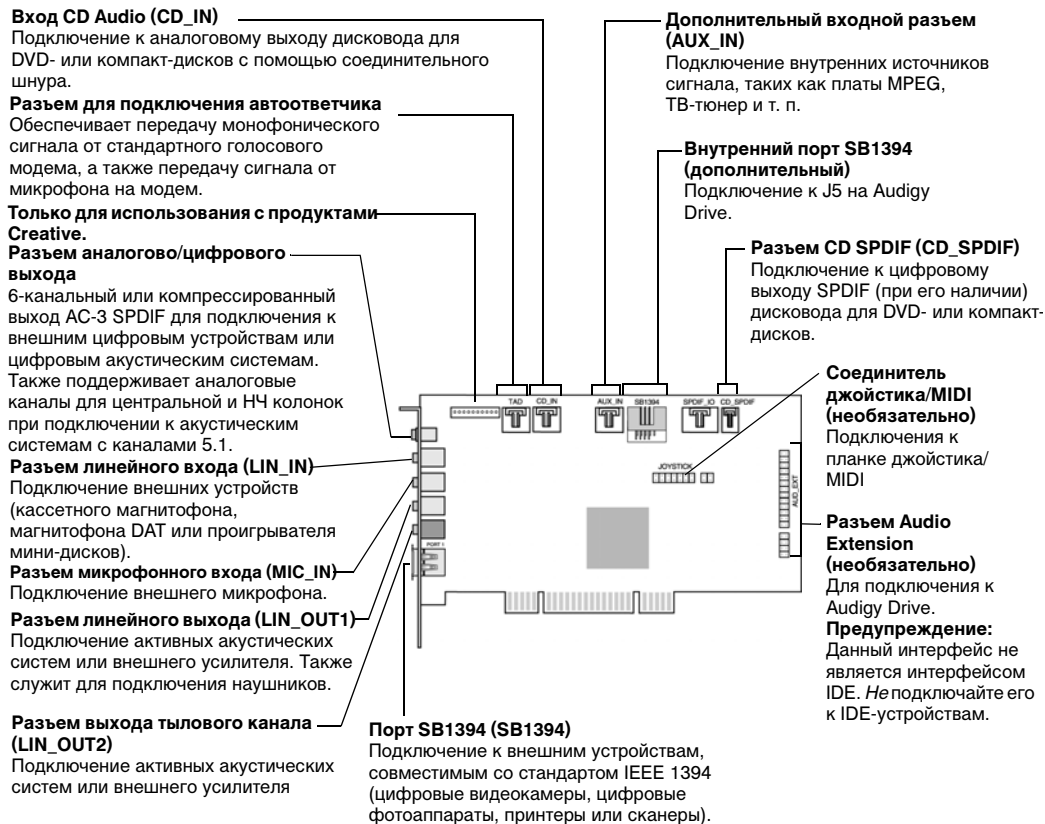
**Вход CD Audio (CD_IN)**
Подключение к аналоговому выходу дисковода для DVD- или компакт-дисков с помощью соединительного шнура.

**Разъем для подключения автоответчика**
Обеспечивает передачу монофонического сигнала от стандартного голосового модема, а также передачу сигнала от микрофона на модем.

**Только для использования с продуктами Creative.**

**Разъем аналогово/цифрового выхода**
6-канальный или компрессированный выход AC-3 SPDIF для подключения к внешним цифровым устройствам или цифровым акустическим системам. Также поддерживает аналоговые каналы для центральной и НЧ колонок при подключении к акустическим системам с каналами 5.1.

**Разъем линейного входа (LIN_IN)**
Подключение внешних устройств (кассетного магнитофона, магнитофона DAT или проигрывателя мини-дисков).

**Разъем микрофонного входа (MIC_IN)**
Подключение внешнего микрофона.

**Разъем линейного выхода (LIN_OUT1)**
Подключение активных акустических систем или внешнего усилителя. Также служит для подключения наушников.

**Разъем выхода тылового канала (LIN_OUT2)**
Подключение активных акустических систем или внешнего усилителя

**Дополнительный входной разъем (AUX_IN)**
Подключение внутренних источников сигнала, таких как платы MPEG, ТВ-тюнер и т. п.

**Внутренний порт SB1394 (дополнительный)**
Подключение к J5 на Audigy Drive.

**Разъем CD SPDIF (CD_SPDIF)**
Подключение к цифровому выходу SPDIF (при его наличии) дисковода для DVD- или компакт-дисков.

**Соединитель джойстика/MIDI (необязательно)**
Подключения к планке джойстика/ MIDI

**Разъем Audio Extension (необязательно)**
Для подключения к Audigy Drive.
**Предупреждение:**
Данный интерфейс не является интерфейсом IDE. *Не* подключайте его к IDE-устройствам.

**Порт SB1394 (SB1394)**
Подключение к внешним устройствам, совместимым со стандартом IEEE 1394 (цифровые видеокамеры, цифровые фотоаппараты, принтеры или сканеры).

TAD
CD_IN
AUX_IN
SB1394
SPDIF_IO
CD_SPDIF
JOYSTICK
AUD_EXT
PORT 1